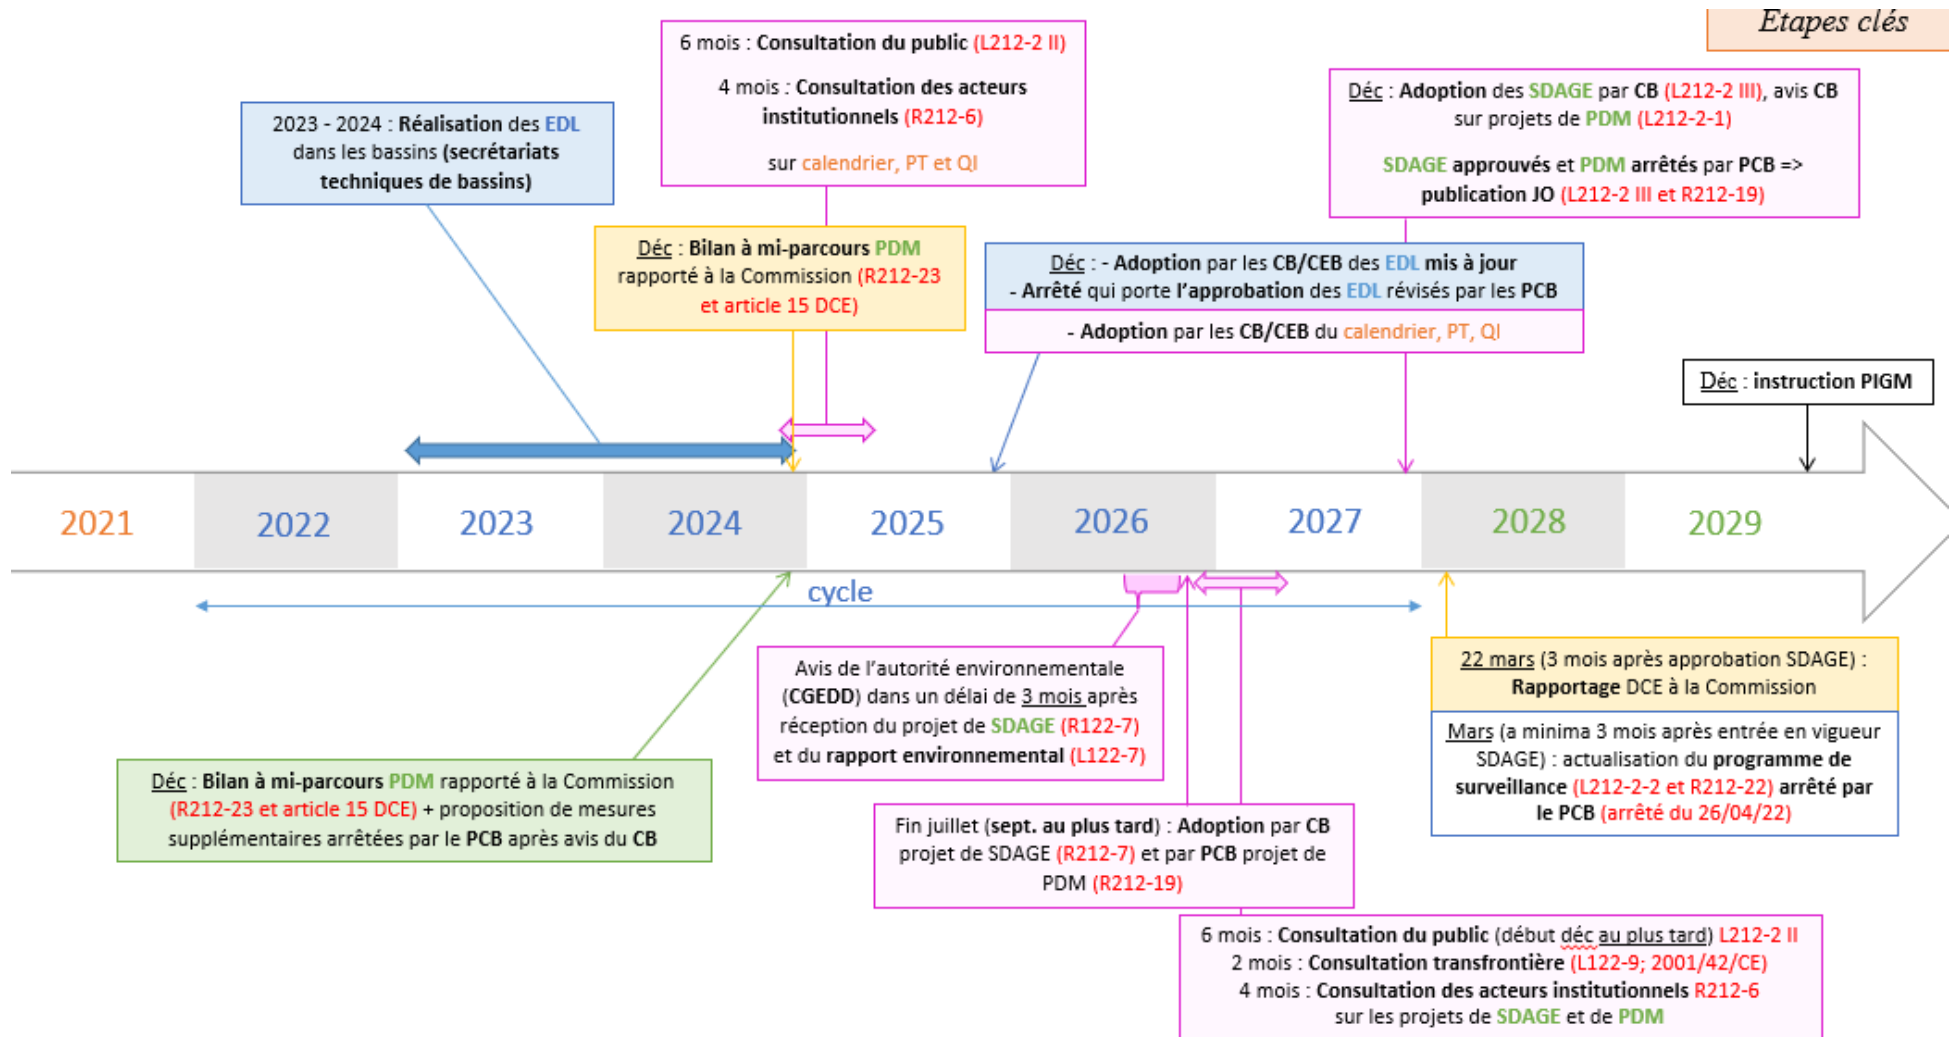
Etapes clés

6 mois : Consultation du public (L212-2 II)

4 mois : Consultation des acteurs institutionnels (R212-6)

sur calendrier, PT et QI

2023 - 2024 : Réalisation des EDL dans les bassins (secrétariats techniques de bassins)

Déc : Adoption des SDAGE par CB (L212-2 III), avis CB sur projets de PDM (L212-2-1)

SDAGE approuvés et PDM arrêtés par PCB => publication JO (L212-2 III et R212-19)

Déc : Bilan à mi-parcours PDM rapporté à la Commission (R212-23 et article 15 DCE)

Déc : - Adoption par les CB/CEB des EDL mis à jour
- Arrêté qui porte l'approbation des EDL révisés par les PCB

- Adoption par les CB/CEB du calendrier, PT, QI

Déc : instruction PIGM

| 2021 | 2022 | 2023 | 2024 | 2025 | 2026 | 2027 | 2028 | 2029 |
|---|---|---|---|---|---|---|---|---|

cycle

Avis de l'autorité environnementale (CGEDD) dans un délai de 3 mois après réception du projet de SDAGE (R122-7) et du rapport environnemental (L122-7)

22 mars (3 mois après approbation SDAGE) : Rapportage DCE à la Commission

Mars (a minima 3 mois après entrée en vigueur SDAGE) : actualisation du programme de surveillance (L212-2-2 et R212-22) arrêté par le PCB (arrêté du 26/04/22)

Déc : Bilan à mi-parcours PDM rapporté à la Commission (R212-23 et article 15 DCE) + proposition de mesures supplémentaires arrêtées par le PCB après avis du CB

Fin juillet (sept. au plus tard) : Adoption par CB projet de SDAGE (R212-7) et par PCB projet de PDM (R212-19)

6 mois : Consultation du public (début déc au plus tard) L212-2 II
2 mois : Consultation transfrontière (L122-9; 2001/42/CE)
4 mois : Consultation des acteurs institutionnels R212-6
sur les projets de SDAGE et de PDM